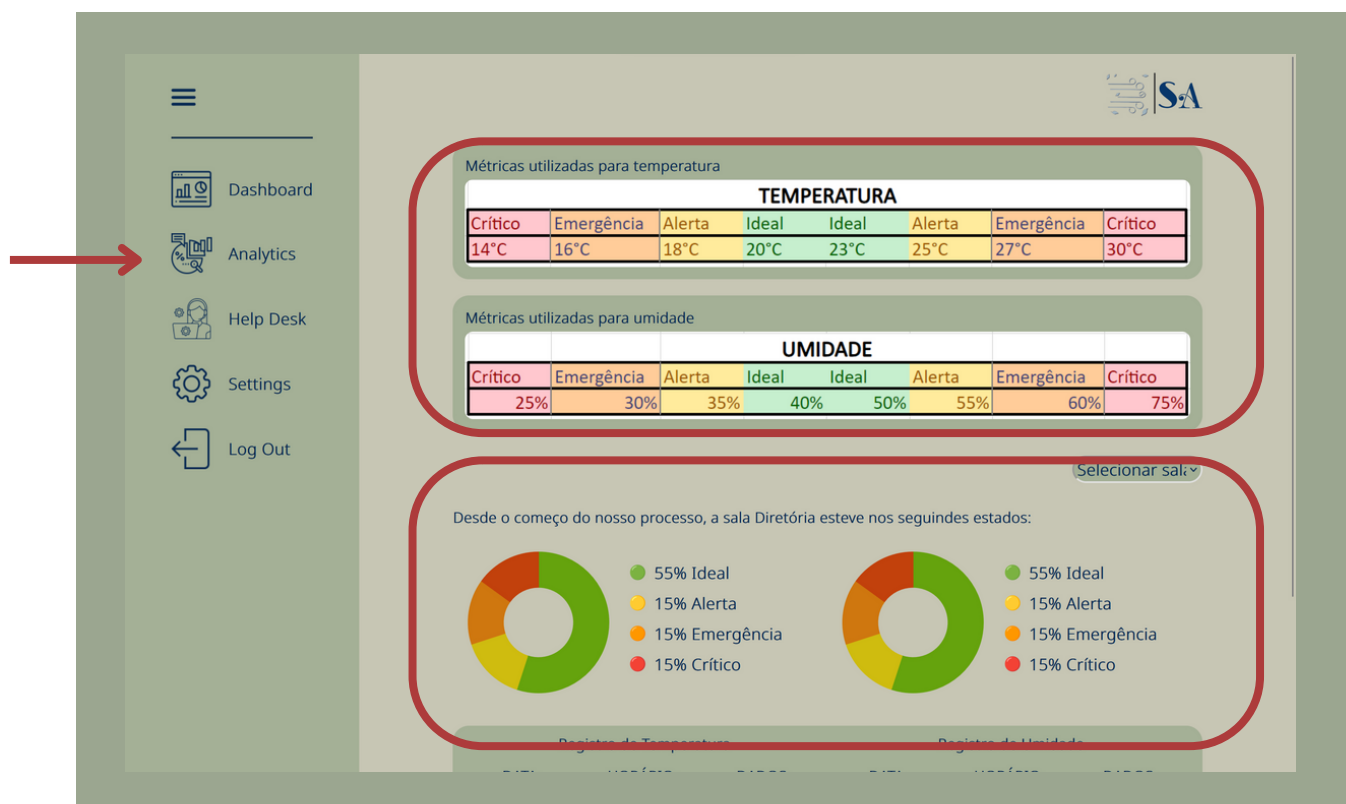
SA

Dashboard
Analytics
Help Desk
Settings
Log Out

Métricas utilizadas para temperatura

TEMPERATURA

| Crítico | Emergência | Alerta | Ideal | Ideal | Alerta | Emergência | Crítico |
|---|---|---|---|---|---|---|---|
| 14°C | 16°C | 18°C | 20°C | 23°C | 25°C | 27°C | 30°C |

Métricas utilizadas para umidade

UMIDADE

| Crítico | Emergência | Alerta | Ideal | Ideal | Alerta | Emergência | Crítico |
|---|---|---|---|---|---|---|---|
| 25% | 30% | 35% | 40% | 50% | 55% | 60% | 75% |

Selecionar sal

Desde o começo do nosso processo, a sala Diretória esteve nos seguindes estados:

55% Ideal
15% Alerta
15% Emergência
15% Crítico

55% Ideal
15% Alerta
15% Emergência
15% Crítico

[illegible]